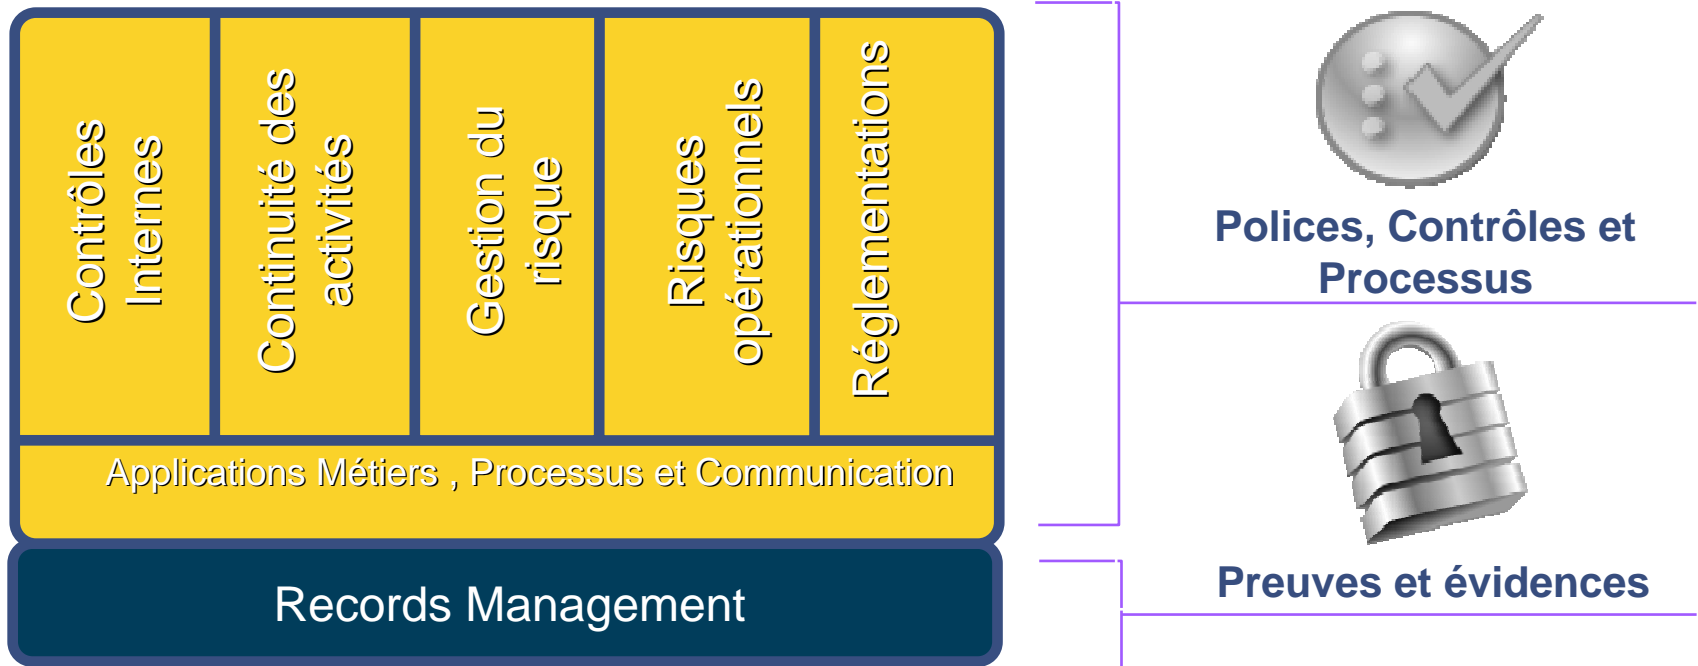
Contrôles Internes

Continuité des activités

Gestion du risque

Risques opérationnels

Réglementations

Applications Métiers , Processus et Communication

Records Management

Polices, Contrôles et Processus

Preuves et évidences